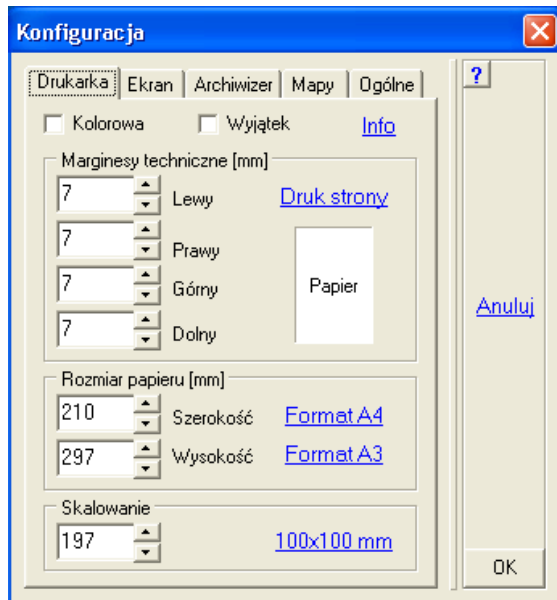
Konfiguracja

Drukarka | Ekran | Archiwizer | Mapy | Ogólne

?

Kolorowa
Wyjątek
Info

Marginesy techniczne [mm]
7 Lewy
Druk strony
7 Prawy
7 Górny
Papier
7 Dolny

Anuluj

Rozmiar papieru [mm]
210 Szerokość
Format A4
297 Wysokość
Format A3

Skalowanie
197
100x100 mm

OK